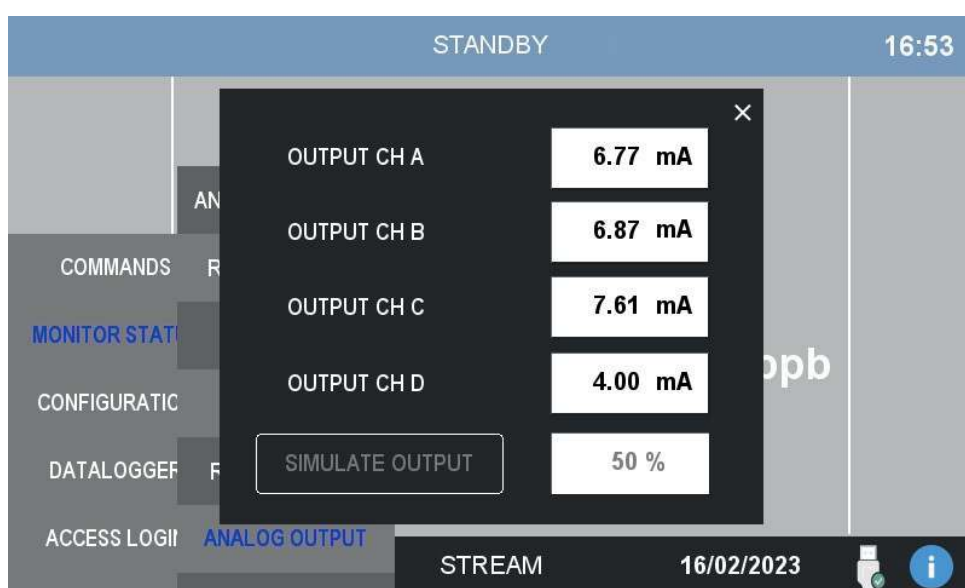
STANDBY

16:53

×

OUTPUT CH A
6.77 mA

OUTPUT CH B
6.87 mA

OUTPUT CH C
7.61 mA

OUTPUT CH D
4.00 mA

SIMULATE OUTPUT
50 %

AN

COMMANDS
R

MONITOR STAT

CONFIGURATIC

DATALOGGEF
F

ACCESS LOGI
ANALOG OUTPUT

ppb

STREAM
16/02/2023